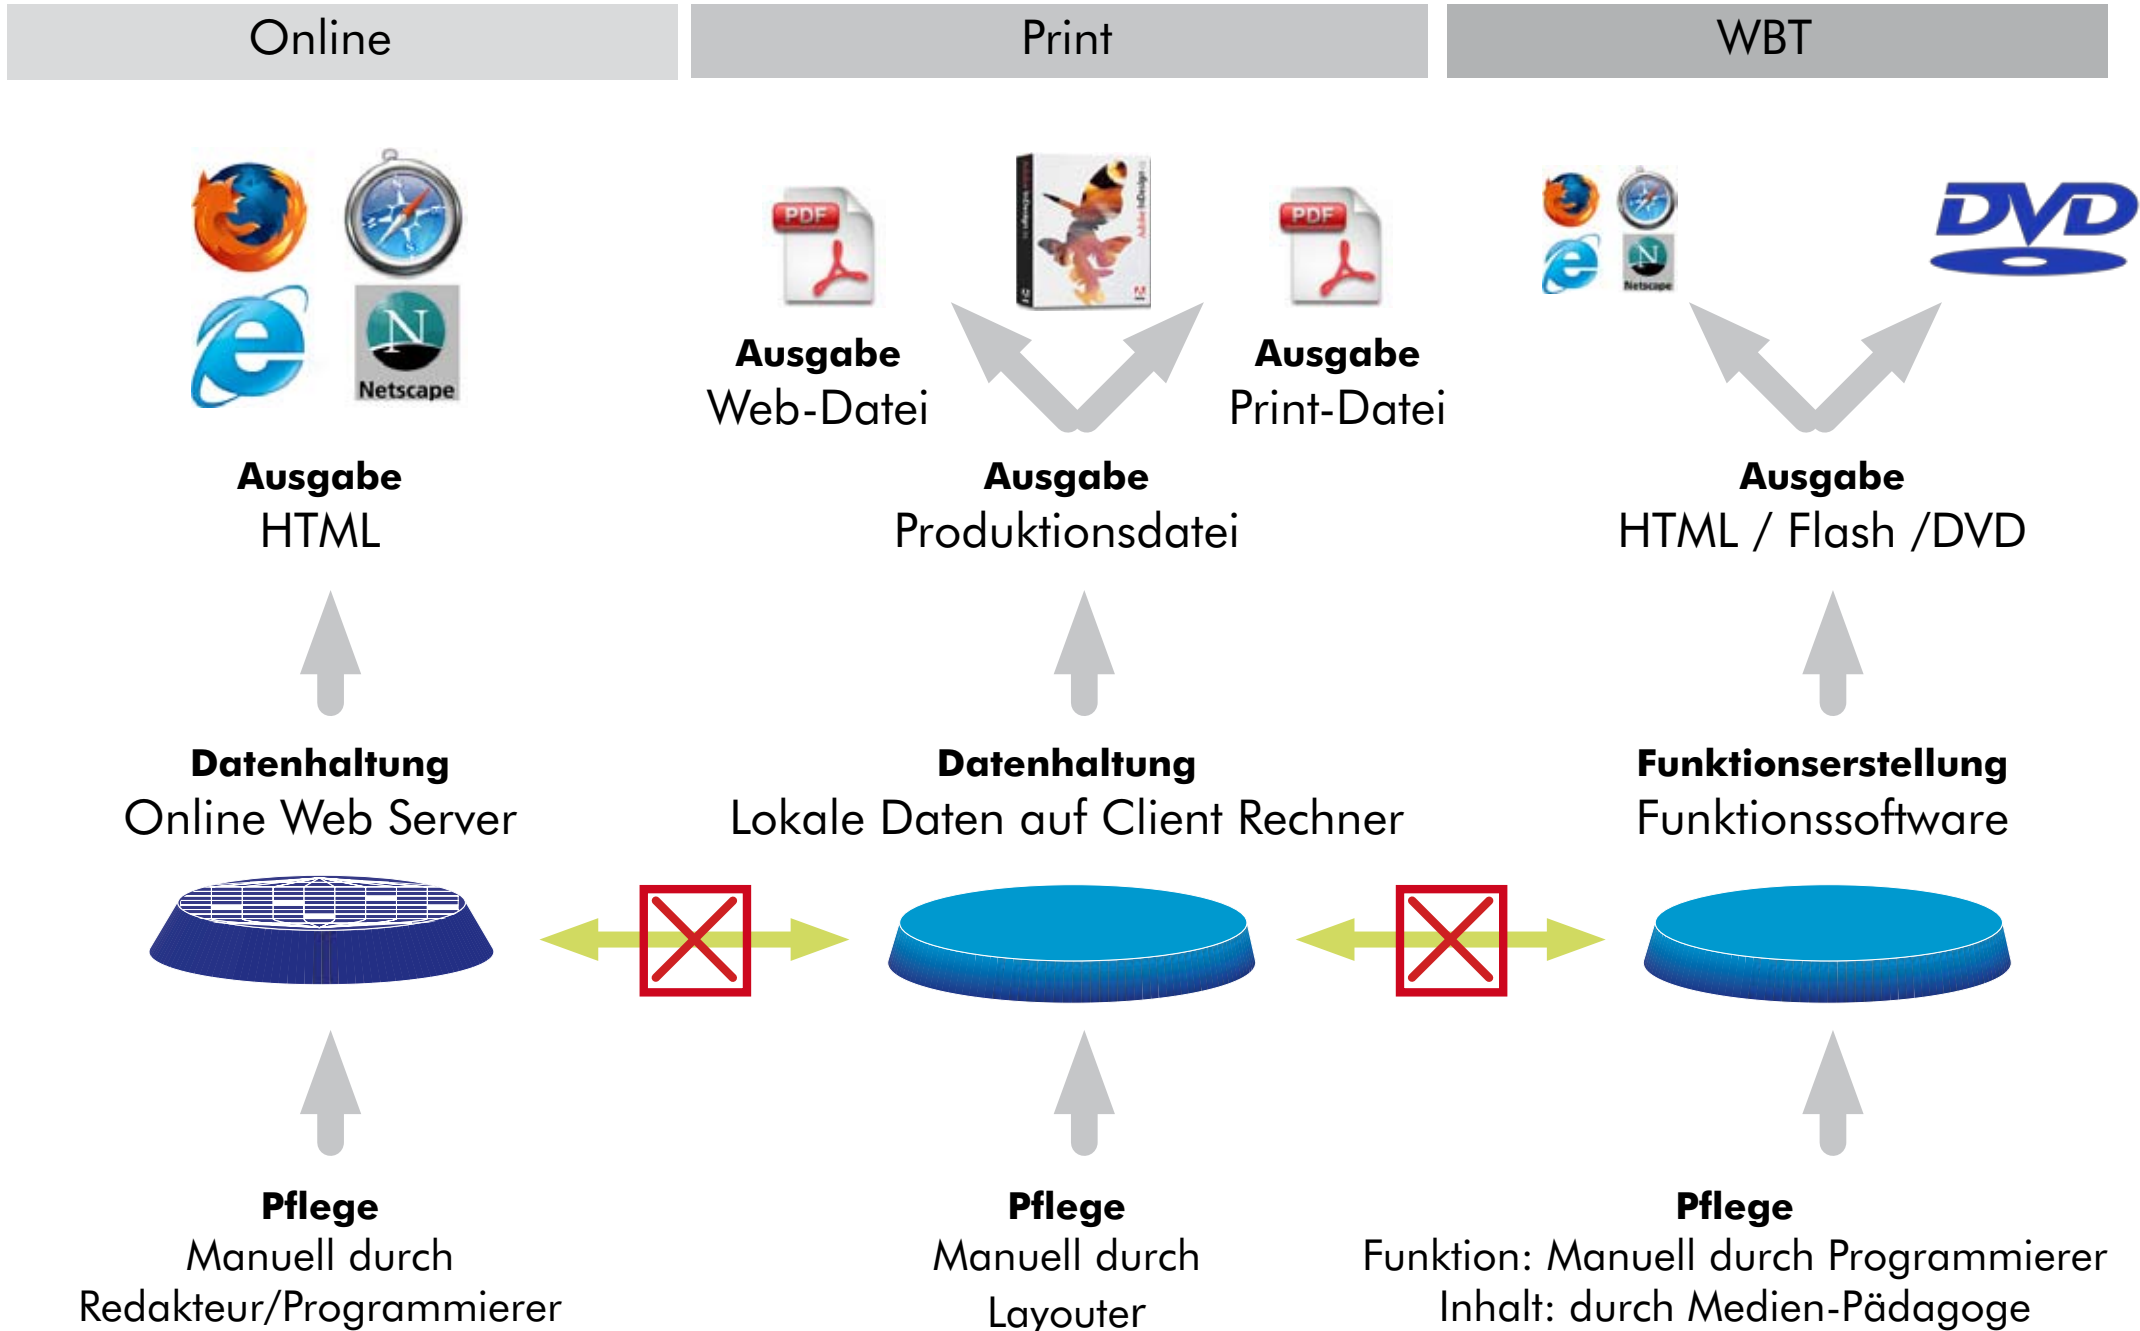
Online

Print

WBT

Netscape

PDF

PDF

Netscape

DVD

Ausgabe
Web-Datei

Ausgabe
Print-Datei

Ausgabe
HTML

Ausgabe
Produktionsdatei

Ausgabe
HTML / Flash /DVD

Datenhaltung
Online Web Server

Datenhaltung
Lokale Daten auf Client Rechner

Funktionserstellung
Funktionssoftware

Pflege
Manuell durch
Redakteur/Programmierer

Pflege
Manuell durch
Layouter

Pflege
Funktion: Manuell durch Programmierer
Inhalt: durch Medien-Pädagoge